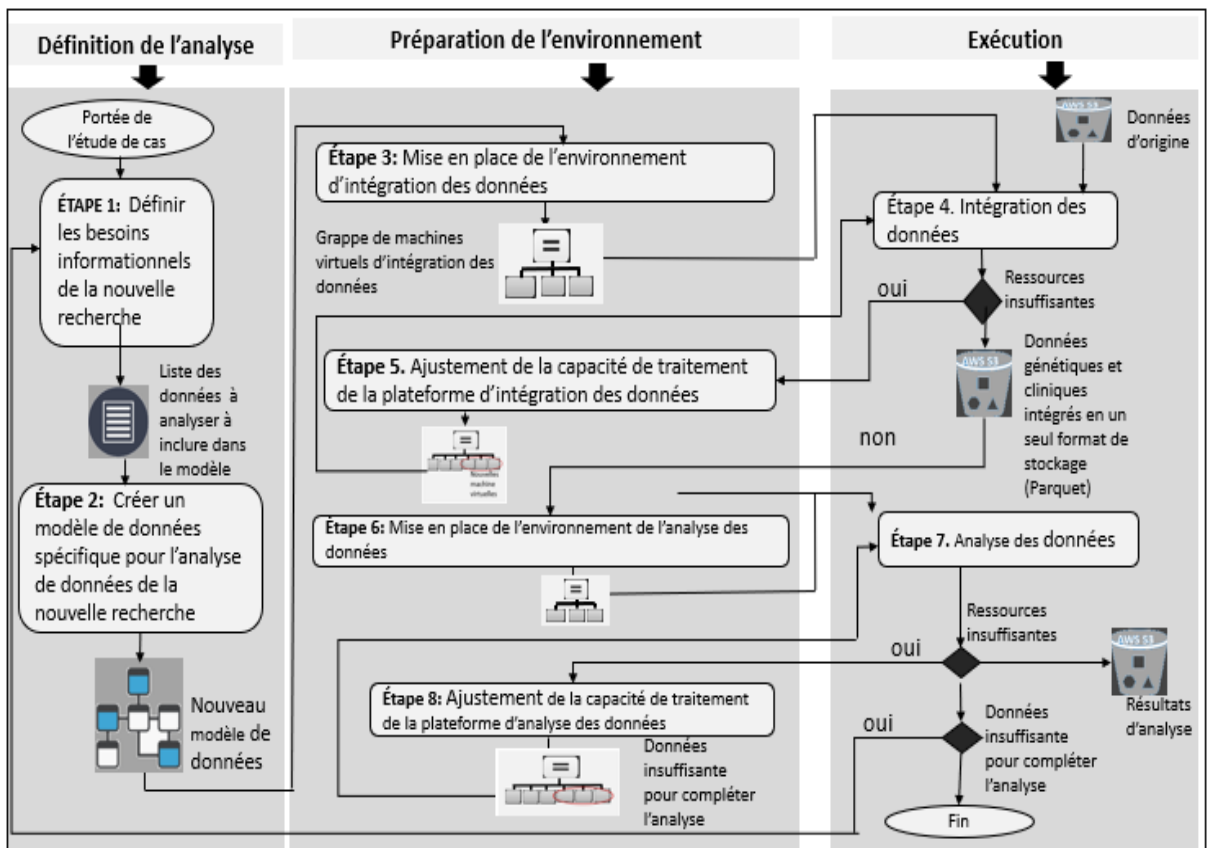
Définition de l'analyse

Portée de l'étude de cas

ÉTAPE 1: Définir les besoins informationnels de la nouvelle recherche

Liste des données à analyser à inclure dans le modèle

Étape 2: Créer un modèle de données spécifique pour l'analyse de données de la nouvelle recherche

Nouveau modèle de données

Préparation de l'environnement

Étape 3: Mise en place de l'environnement d'intégration des données

Grappe de machines virtuels d'intégration des données

Étape 5. Ajustement de la capacité de traitement de la plateforme d'intégration des données

Nouvelles machine virtuelles

Étape 6: Mise en place de l'environnement de l'analyse des données

Étape 8: Ajustement de la capacité de traitement de la plateforme d'analyse des données

Données insuffisante pour compléter l'analyse

Exécution

AWS S3

Données d'origine

Étape 4. Intégration des données

oui

Ressources insuffisantes

AWS S3

Données génétiques et cliniques intégrés en un seul format de stockage (Parquet)

non

Étape 7. Analyse des données

Ressources insuffisantes

oui

AWS S3

Résultats d'analyse

oui

Données insuffisante pour compléter l'analyse

Fin